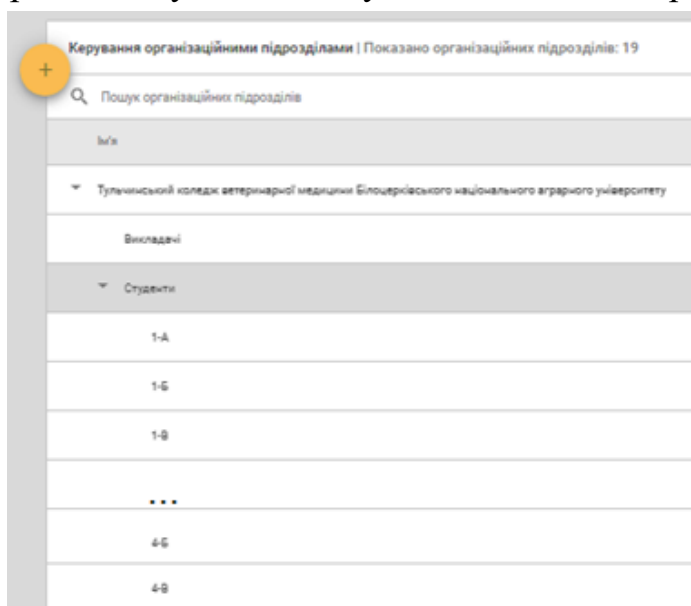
+

Керування організаційними підрозділами | Показано організаційних підрозділів: 19

Пошук організаційних підрозділів

Ім'я

Тульчинський коледж ветеринарної медицини Білоцерківського національного аграрного університету

Викладачі

Студенти

1-А

1-Б

1-В

...

4-Б

4-В